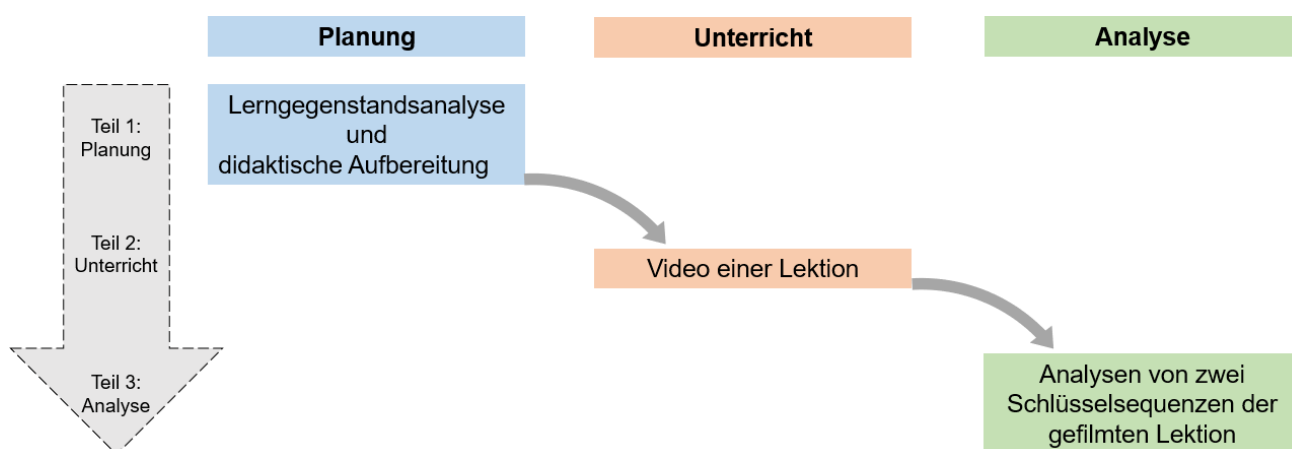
Planung

Unterricht

Analyse

Teil 1: Planung

Teil 2: Unterricht

Teil 3: Analyse

Lerngegenstandsanalyse und didaktische Aufbereitung

Video einer Lektion

Analysen von zwei Schlüsselsequenzen der gefilmten Lektion